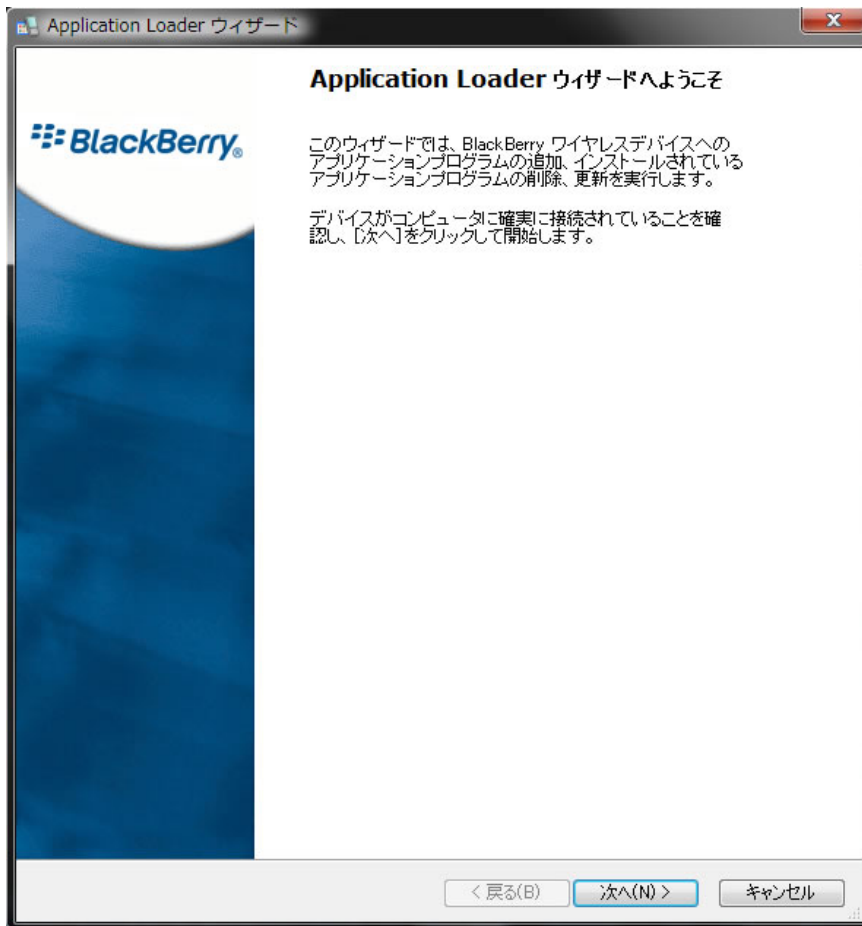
Application Loader ウィザード

Application Loader ウィザードへようこそ

BlackBerry

このウィザードでは、BlackBerry ワイヤレスデバイスへのアプリケーションプログラムの追加、インストールされているアプリケーションプログラムの削除、更新を実行します。

デバイスがコンピュータに確実に接続されていることを確認し、[次へ]をクリックして開始します。

< 戻る(B)
次へ(N) >
キャンセル